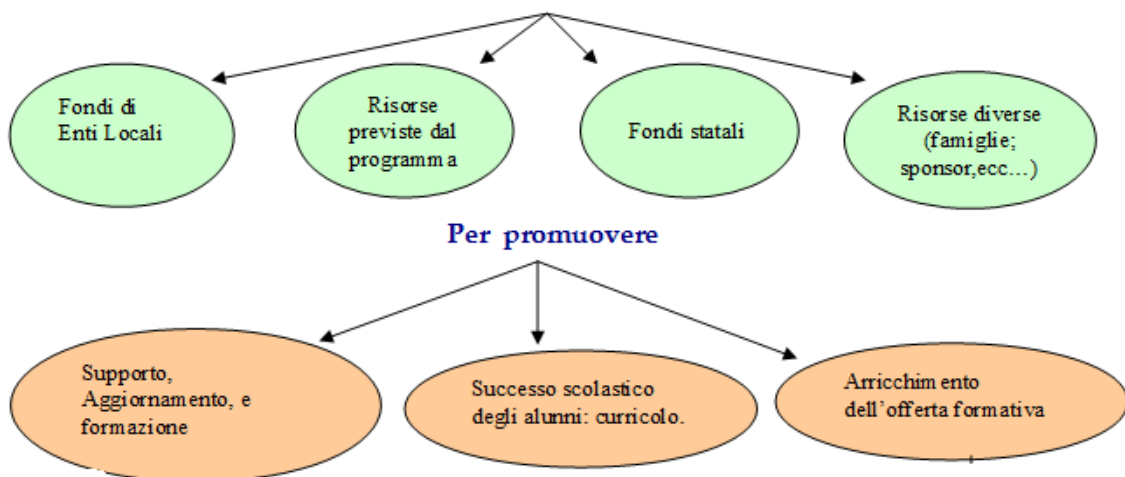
Fondi di Enti Locali

Risorse previste dal programma

Fondi statali

Risorse diverse (famiglie; sponsor,ecc…)

Per promuovere

Supporto, Aggiornamento, e formazione

Successo scolastico degli alunni: curricolo.

Arricchimento dell'offerta formativa